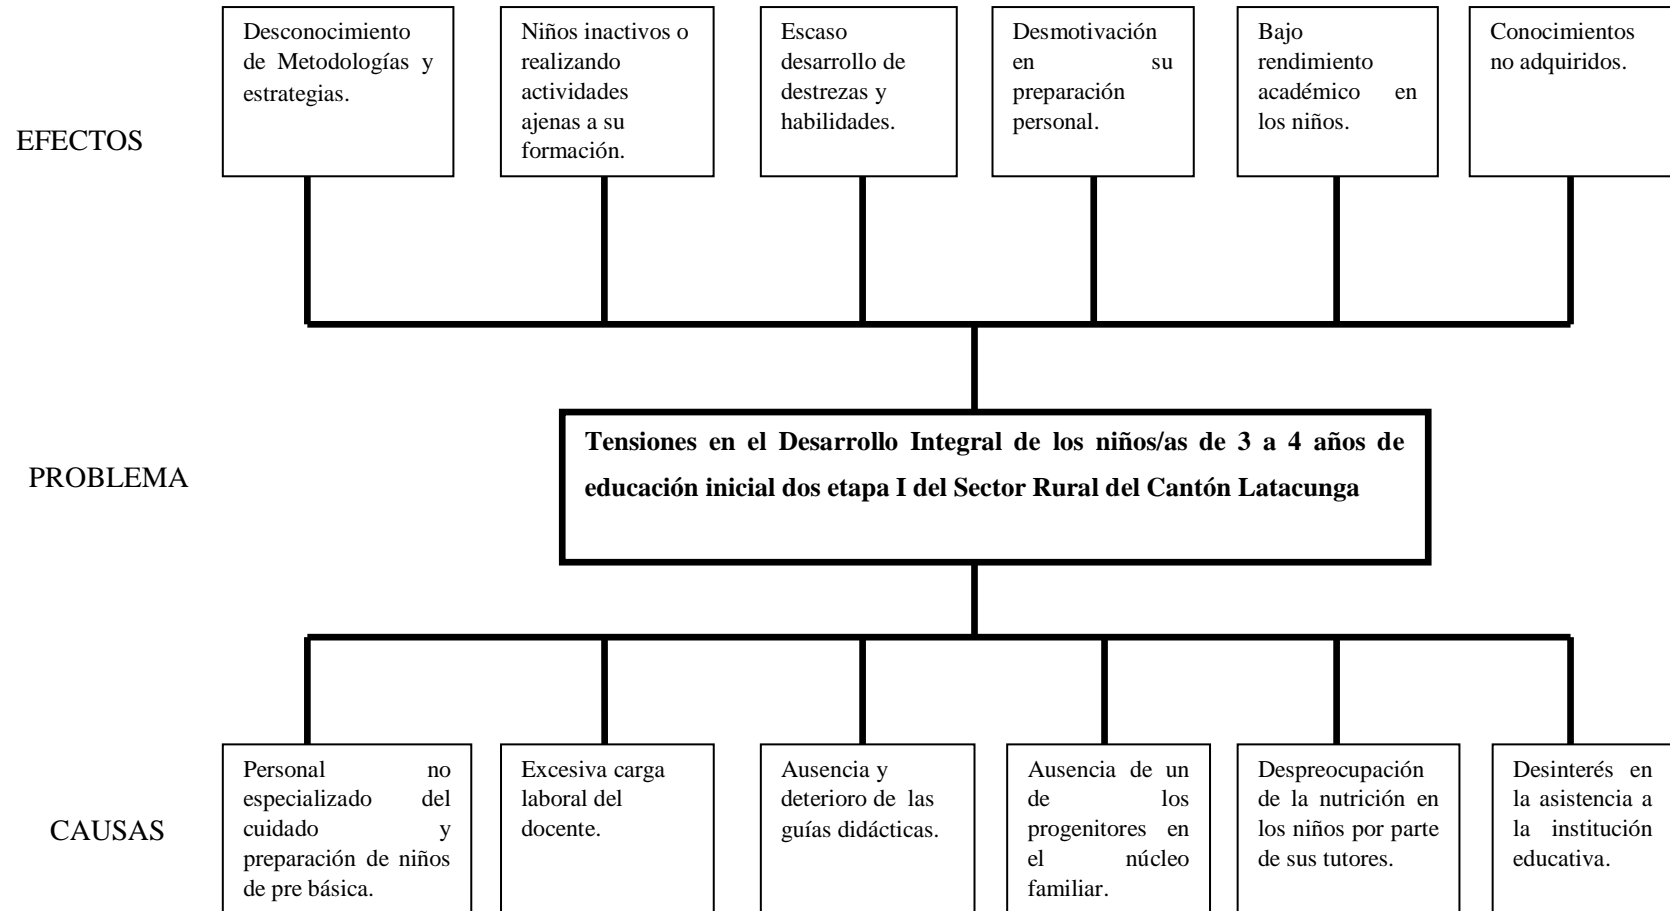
EFECTOS

Desconocimiento de Metodologías y estrategias.

Niños inactivos o realizando actividades ajenas a su formación.

Escaso desarrollo de destrezas y habilidades.

Desmotivación en su preparación personal.

Bajo rendimiento académico en los niños.

Conocimientos no adquiridos.

PROBLEMA

Tensiones en el Desarrollo Integral de los niños/as de 3 a 4 años de educación inicial dos etapa I del Sector Rural del Cantón Latacunga

CAUSAS

Personal no especializado del cuidado y preparación de niños de pre básica.

Excesiva carga laboral del docente.

Ausencia y deterioro de las guías didácticas.

Ausencia de un de los progenitores en el núcleo familiar.

Despreocupación de la nutrición en los niños por parte de sus tutores.

Desinterés en la asistencia a la institución educativa.